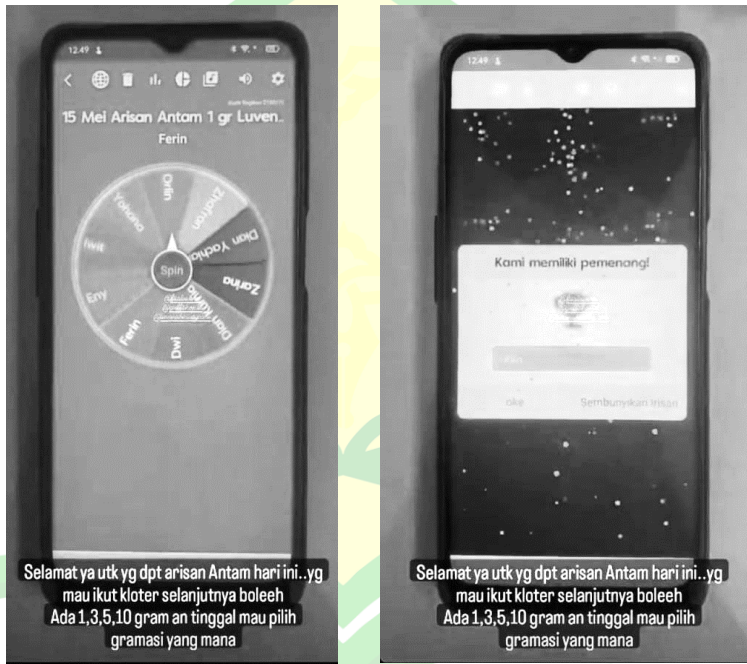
12.49

15 Mei Arisan Antam 1 gr Luven..

Ferin

Orin

Zivafran

Dian Yachin

Zarina

Dian

Dwi

Ferin

Eny

Iwit

Yohana

Spin

Selamat ya utk yg dpt arisan Antam hari ini..yg mau ikut kloter selanjutnya boleeh
Ada 1,3,5,10 gram an tinggal mau pilih gramasi yang mana

12.49

Kami memiliki pemenang!

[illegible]

oke

Sembunyikan irisan

Selamat ya utk yg dpt arisan Antam hari ini..yg mau ikut kloter selanjutnya boleeh
Ada 1,3,5,10 gram an tinggal mau pilih gramasi yang mana